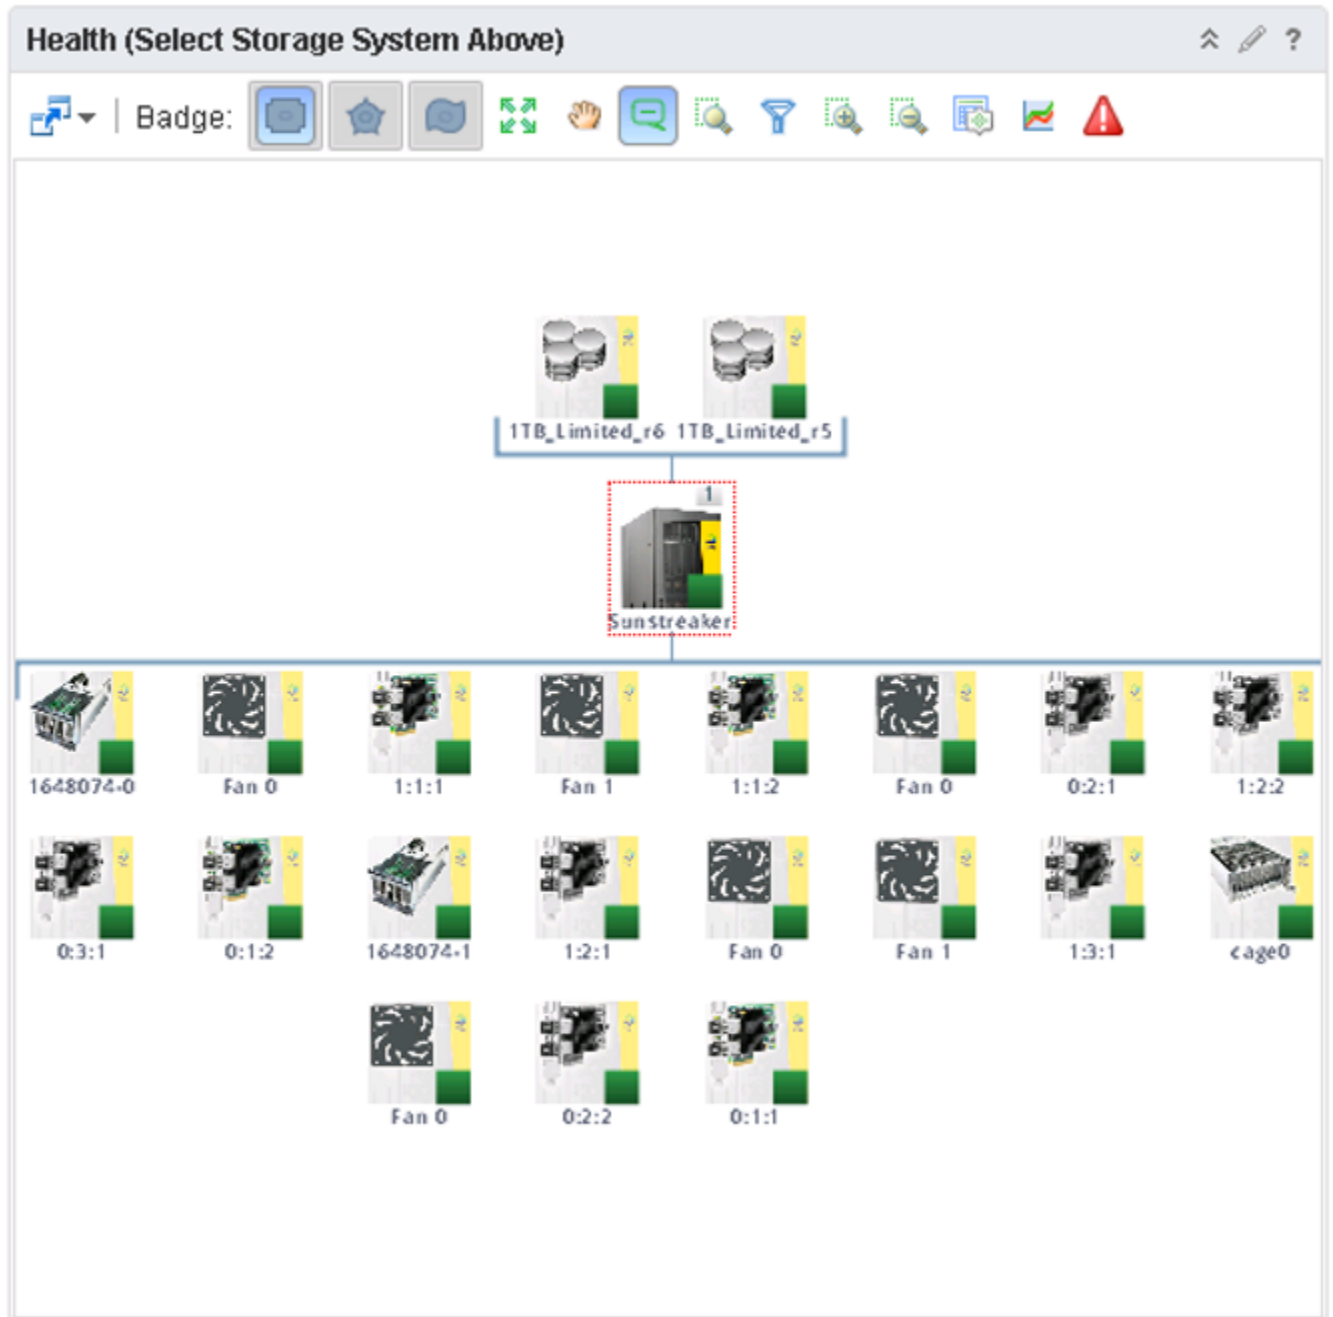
Health (Select Storage System Above)

Badge:

1TB_Limited_r6 1TB_Limited_r5

1

Sunstreaker

1648074-0 Fan 0 1:1:1 Fan 1 1:1:2 Fan 0 0:2:1 1:2:2

0:3:1 0:1:2 1648074-1 1:2:1 Fan 0 Fan 1 1:3:1 cage0

Fan 0 0:2:2 0:1:1